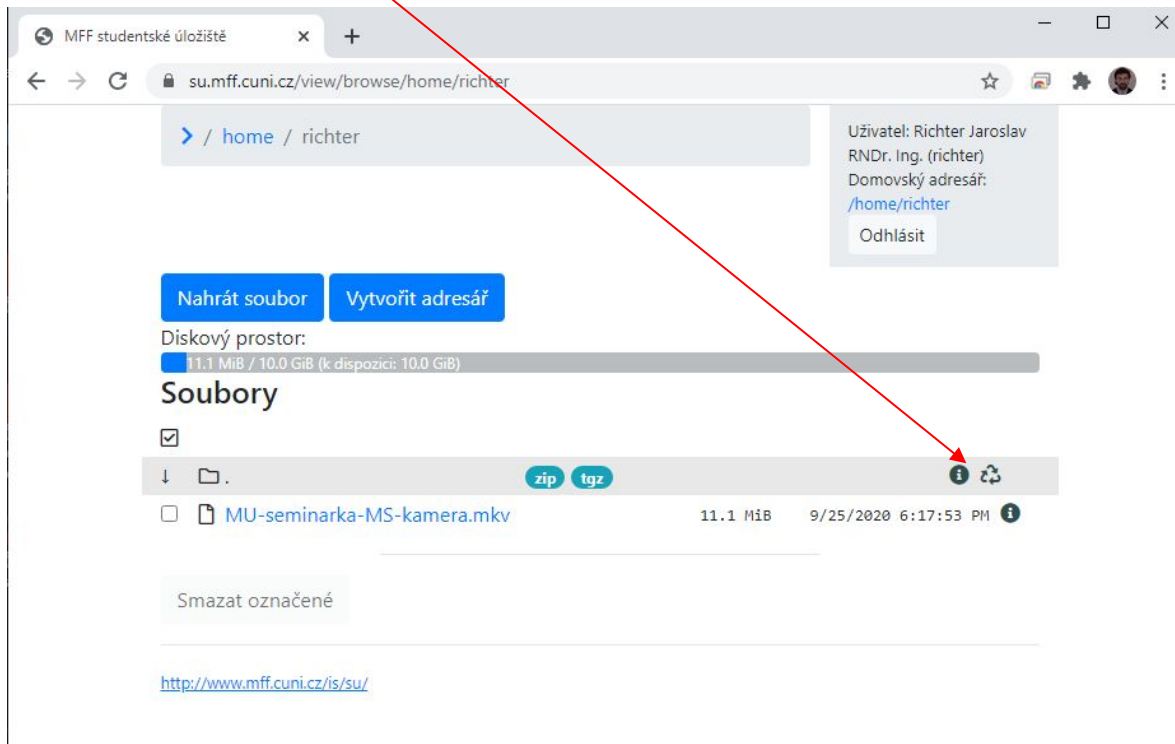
MFF studentské úložiště ×
+

su.mff.cuni.cz/view/browse/home/richter

> / home / richter

Uživatel: Richter Jaroslav RNDr. Ing. (richter)
Domovský adresář: /home/richter
Odhlásit

Nahrát soubor
Vytvořit adresář

Diskový prostor:
11.1 MiB / 10.0 GiB (k dispozici: 10.0 GiB)

Soubory

↓ .
zip tgz

MU-seminarka-MS-kamera.mkv 11.1 MiB 9/25/2020 6:17:53 PM

Smazat označené

http://www.mff.cuni.cz/is/su/